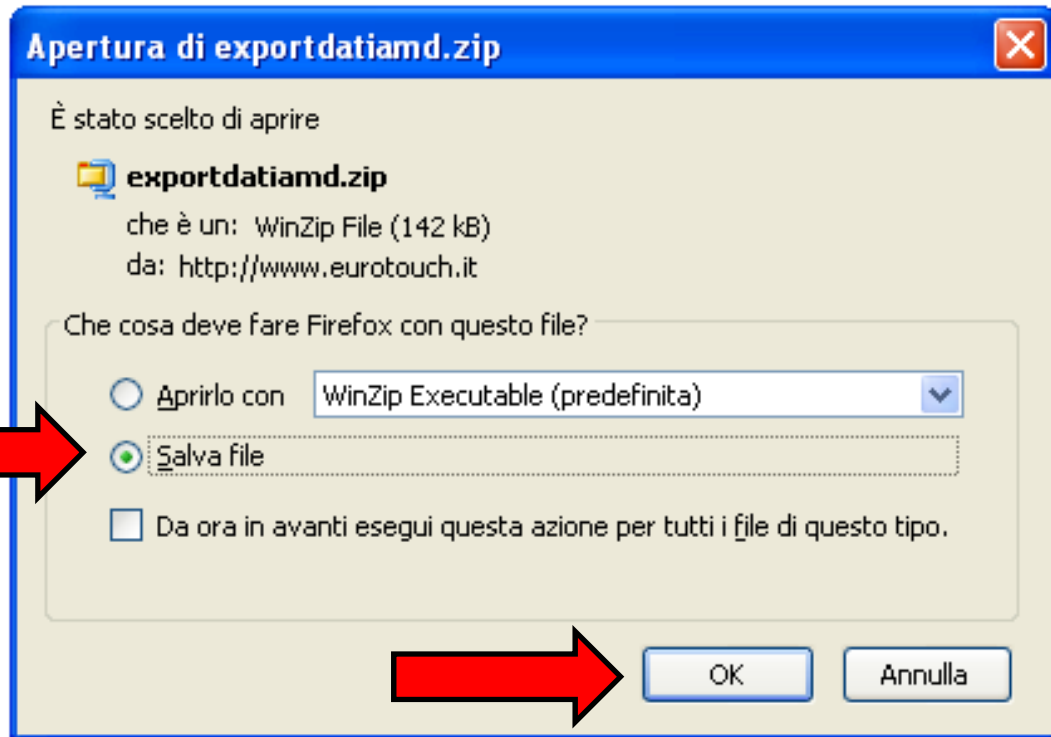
Apertura di exportdatiamd.zip

È stato scelto di aprire

exportdatiamd.zip
che è un: WinZip File (142 kB)
da: http://www.eurotouch.it

Che cosa deve fare Firefox con questo file?

Aprirlo con WinZip Executable (predefinita)

Salva file

Da ora in avanti esegui questa azione per tutti i file di questo tipo.

OK Annulla